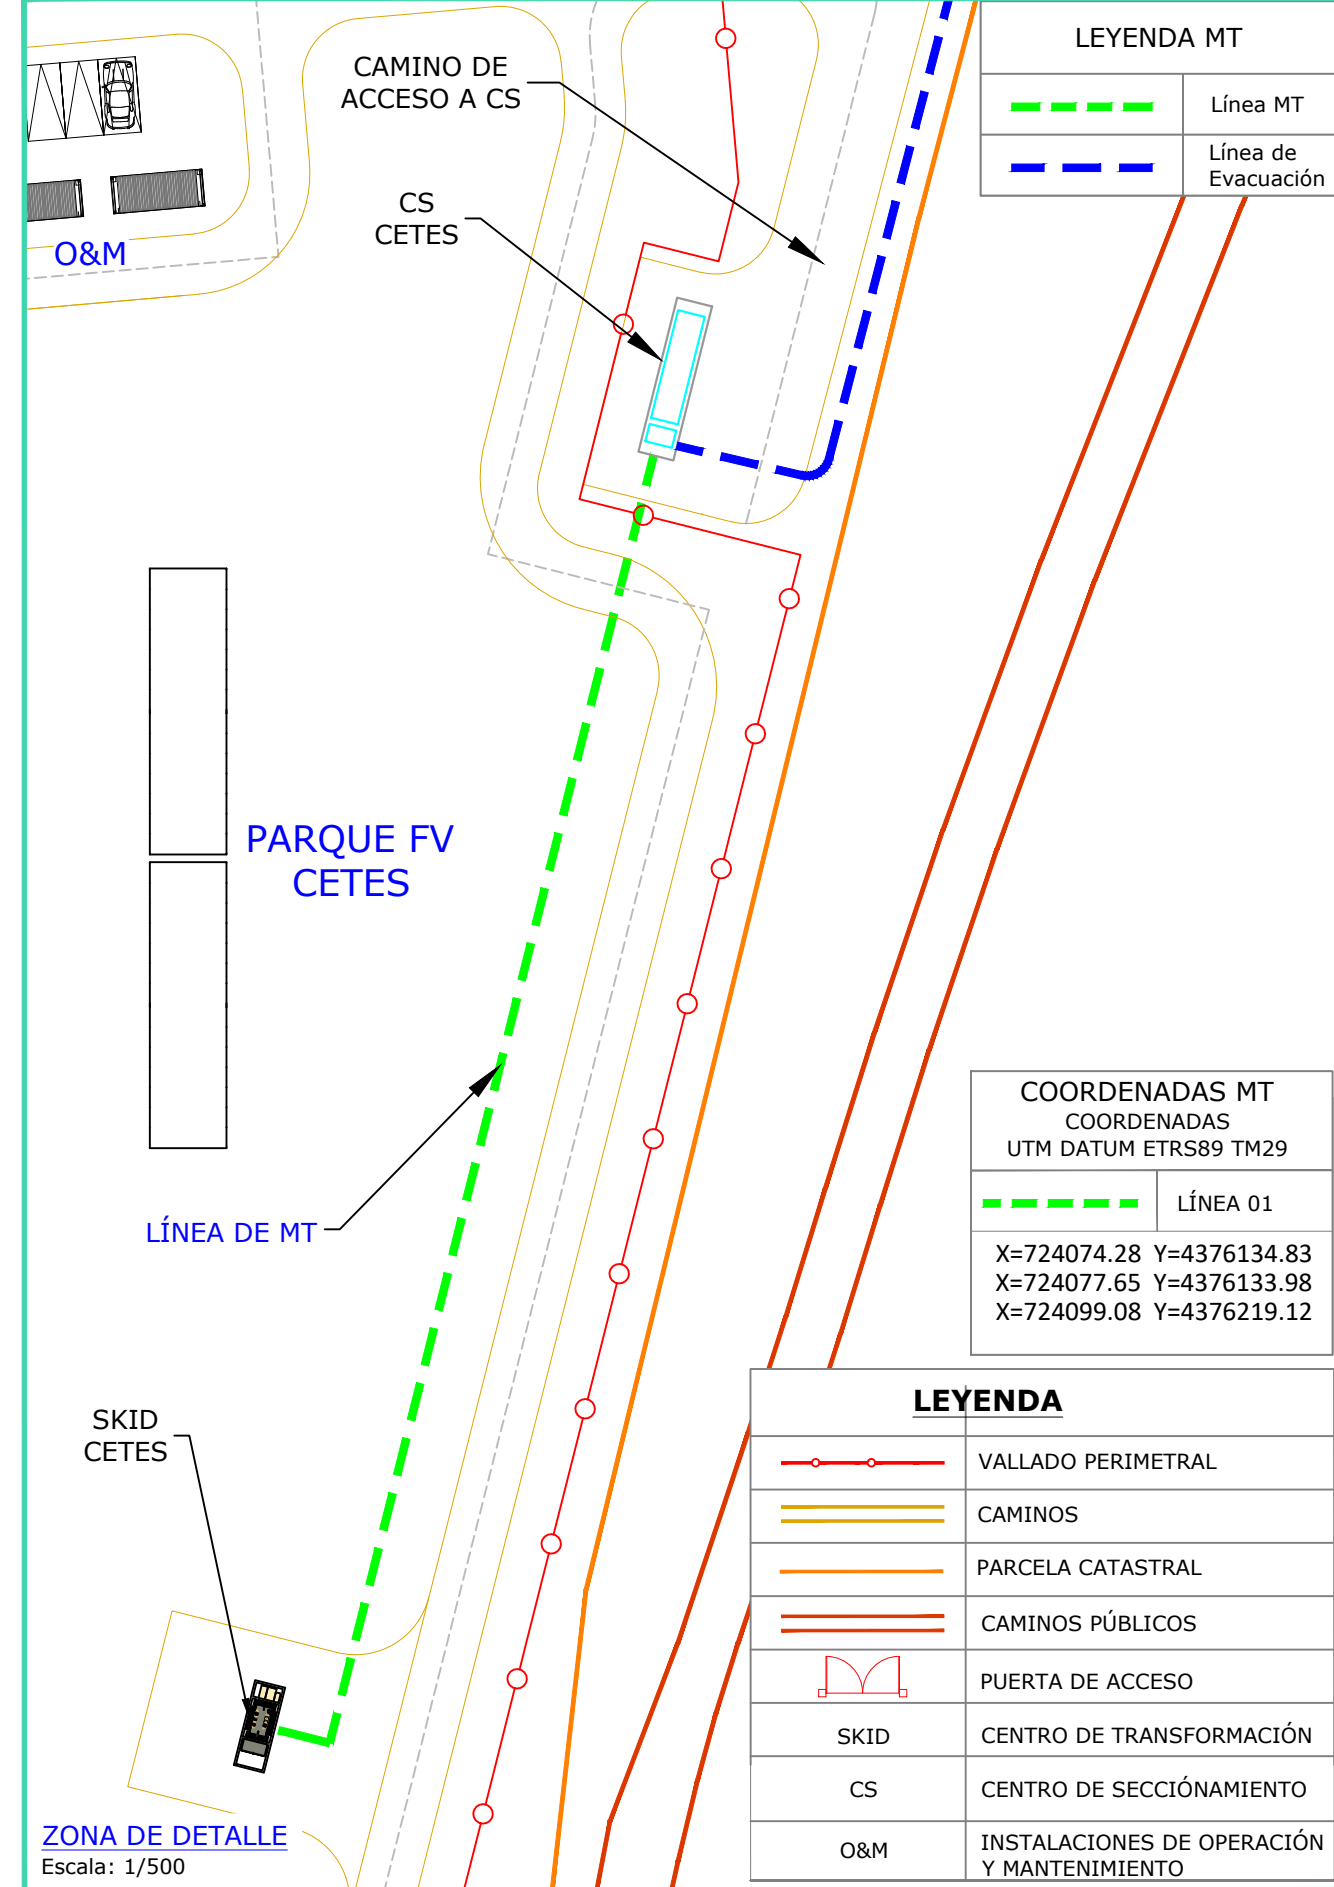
CAMINO DE ACCESO A CS

CS CETES

O&M

LEYENDA MT

| | Línea MT |
|---|---|
| | Línea de Evacuación |

PARQUE FV CETES

LÍNEA DE MT

COORDENADAS MT
COORDENADAS
UTM DATUM ETRS89 TM29

| | LÍNEA 01 |
|---|---|

X=724074.28 Y=4376134.83
X=724077.65 Y=4376133.98
X=724099.08 Y=4376219.12

SKID CETES

LEYENDA

| | |
|---|---|
| | VALLADO PERIMETRAL |
| | CAMINOS |
| | PARCELA CATASTRAL |
| | CAMINOS PÚBLICOS |
| | PUERTA DE ACCESO |
| SKID | CENTRO DE TRANSFORMACIÓN |
| CS | CENTRO DE SECCIÓNAMIENTO |
| O&M | INSTALACIONES DE OPERACIÓN Y MANTENIMIENTO |

ZONA DE DETALLE
Escala: 1/500